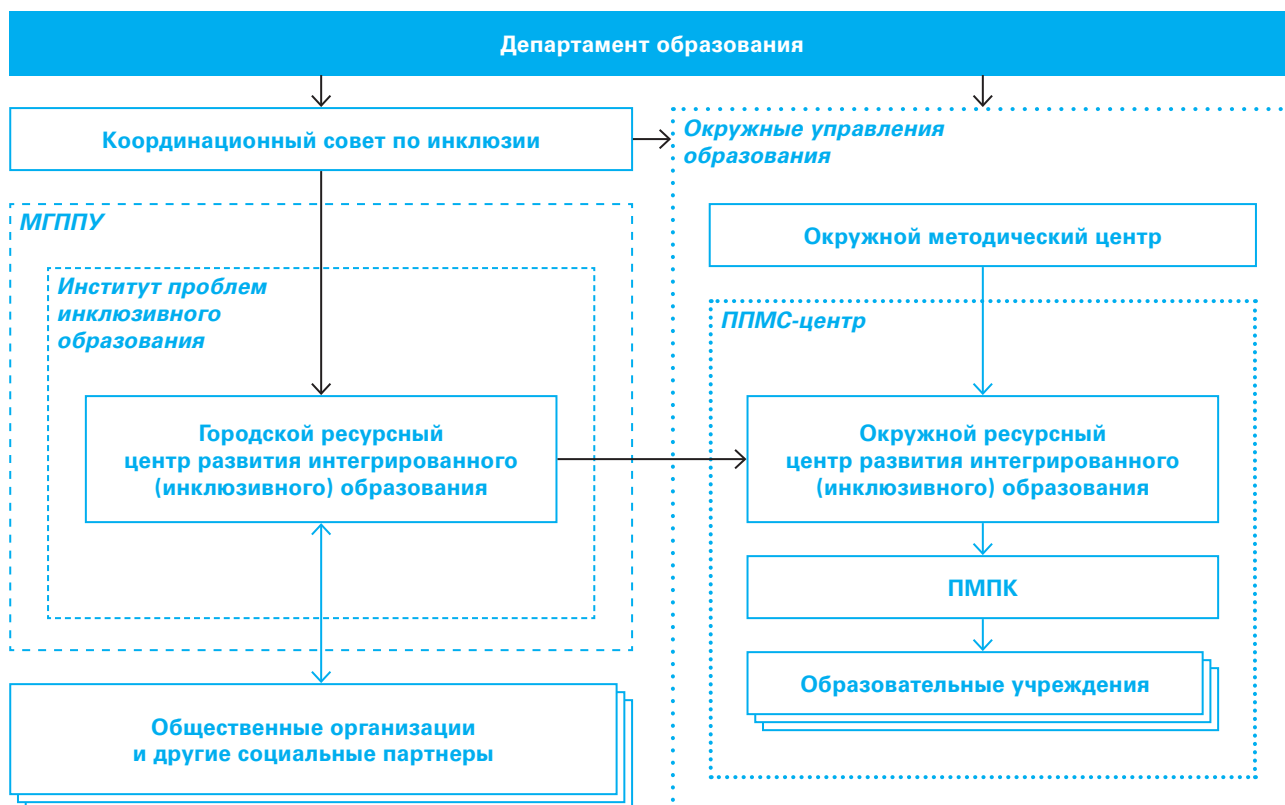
Департамент образования

Координационный совет по инклюзии

Окружные управления образования

МГППУ

Институт проблем инклюзивного образования

Окружной методический центр

ППМС-центр

Городской ресурсный центр развития интегрированного (инклюзивного) образования

Окружной ресурсный центр развития интегрированного (инклюзивного) образования

ПМПК

Образовательные учреждения

Общественные организации и другие социальные партнеры